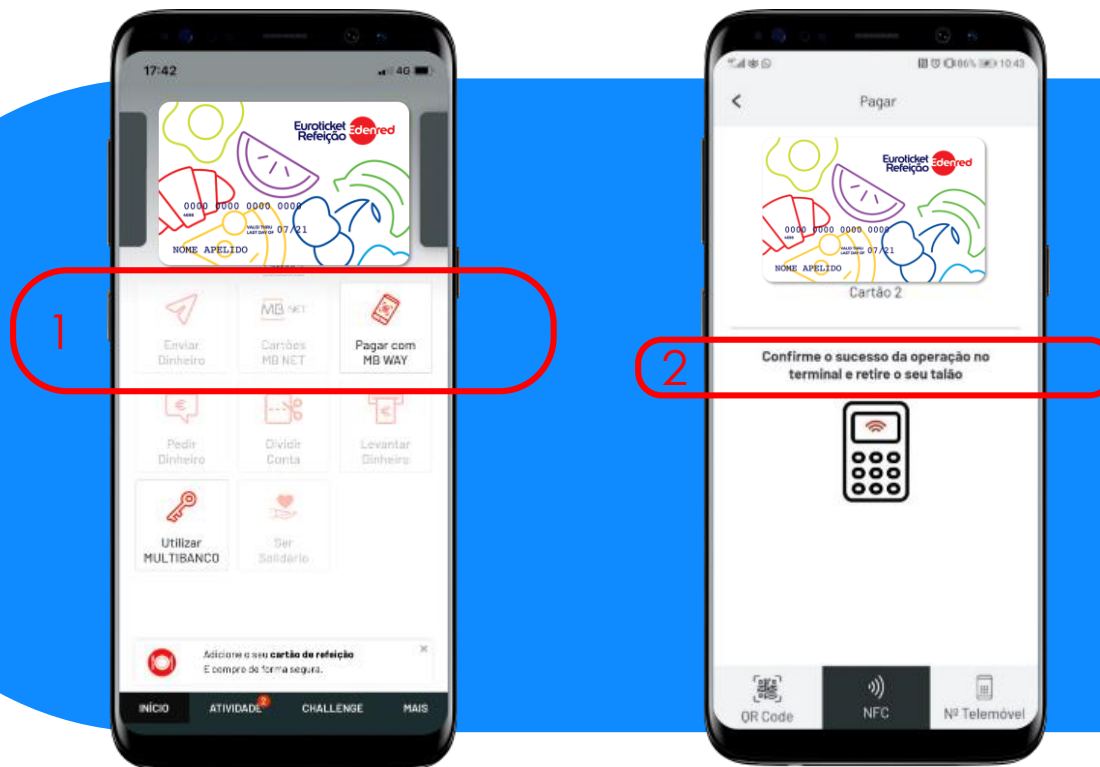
17:42

4G

Euroticket Refeição Edenred

0000 0000 0000 0000

07/21

NOME APELIDO

1

Enviar Dinheiro

MB NET

Cartões MB NET

Pagar com MB WAY

Pedir Dinheiro

Dividir Conta

Levantar Dinheiro

Utilizar MULTIBANCO

Ser Solidário

Adicione o seu **cartão de refeição**
E compre de forma segura.

INÍCIO

ATIVIDADE

CHALLENGE

MAIS

10:43

Pagar

Euroticket Refeição Edenred

0000 0000 0000 0000

07/21

NOME APELIDO

Cartão 2

2

Confirme o sucesso da operação no terminal e retire o seu talão

QR Code

NFC

Nº Telemóvel